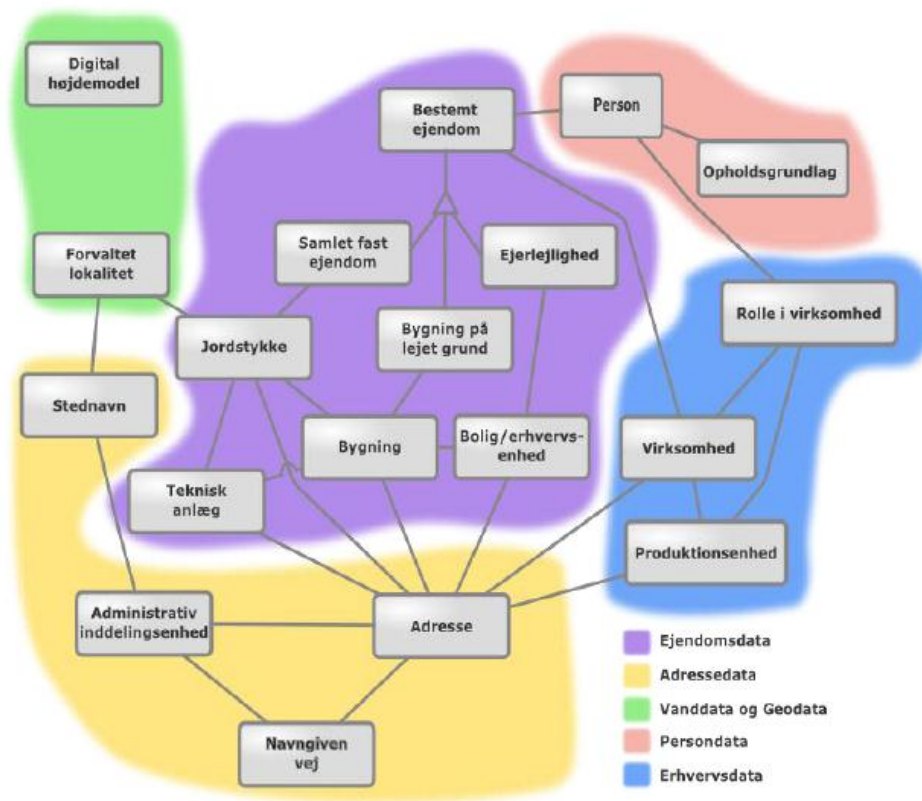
Digital højdemodel

Bestemt ejendom

Person

Opholdsgrundlag

Samlet fast ejendom

Ejerlejlighed

Forvaltet lokalitet

Rolle i virksomhed

Jordstykke

Bygning på lejet grund

Stednavn

Bygning

Bolig/erhvervsenhed

Virksomhed

Teknisk anlæg

Produktionsenhed

Administrativ inddelingsenhed

Adresse

Navngiven vej

Ejendomsdata

Adressedata

Vanddata og Geodata

Persondata

Erhvervsdata